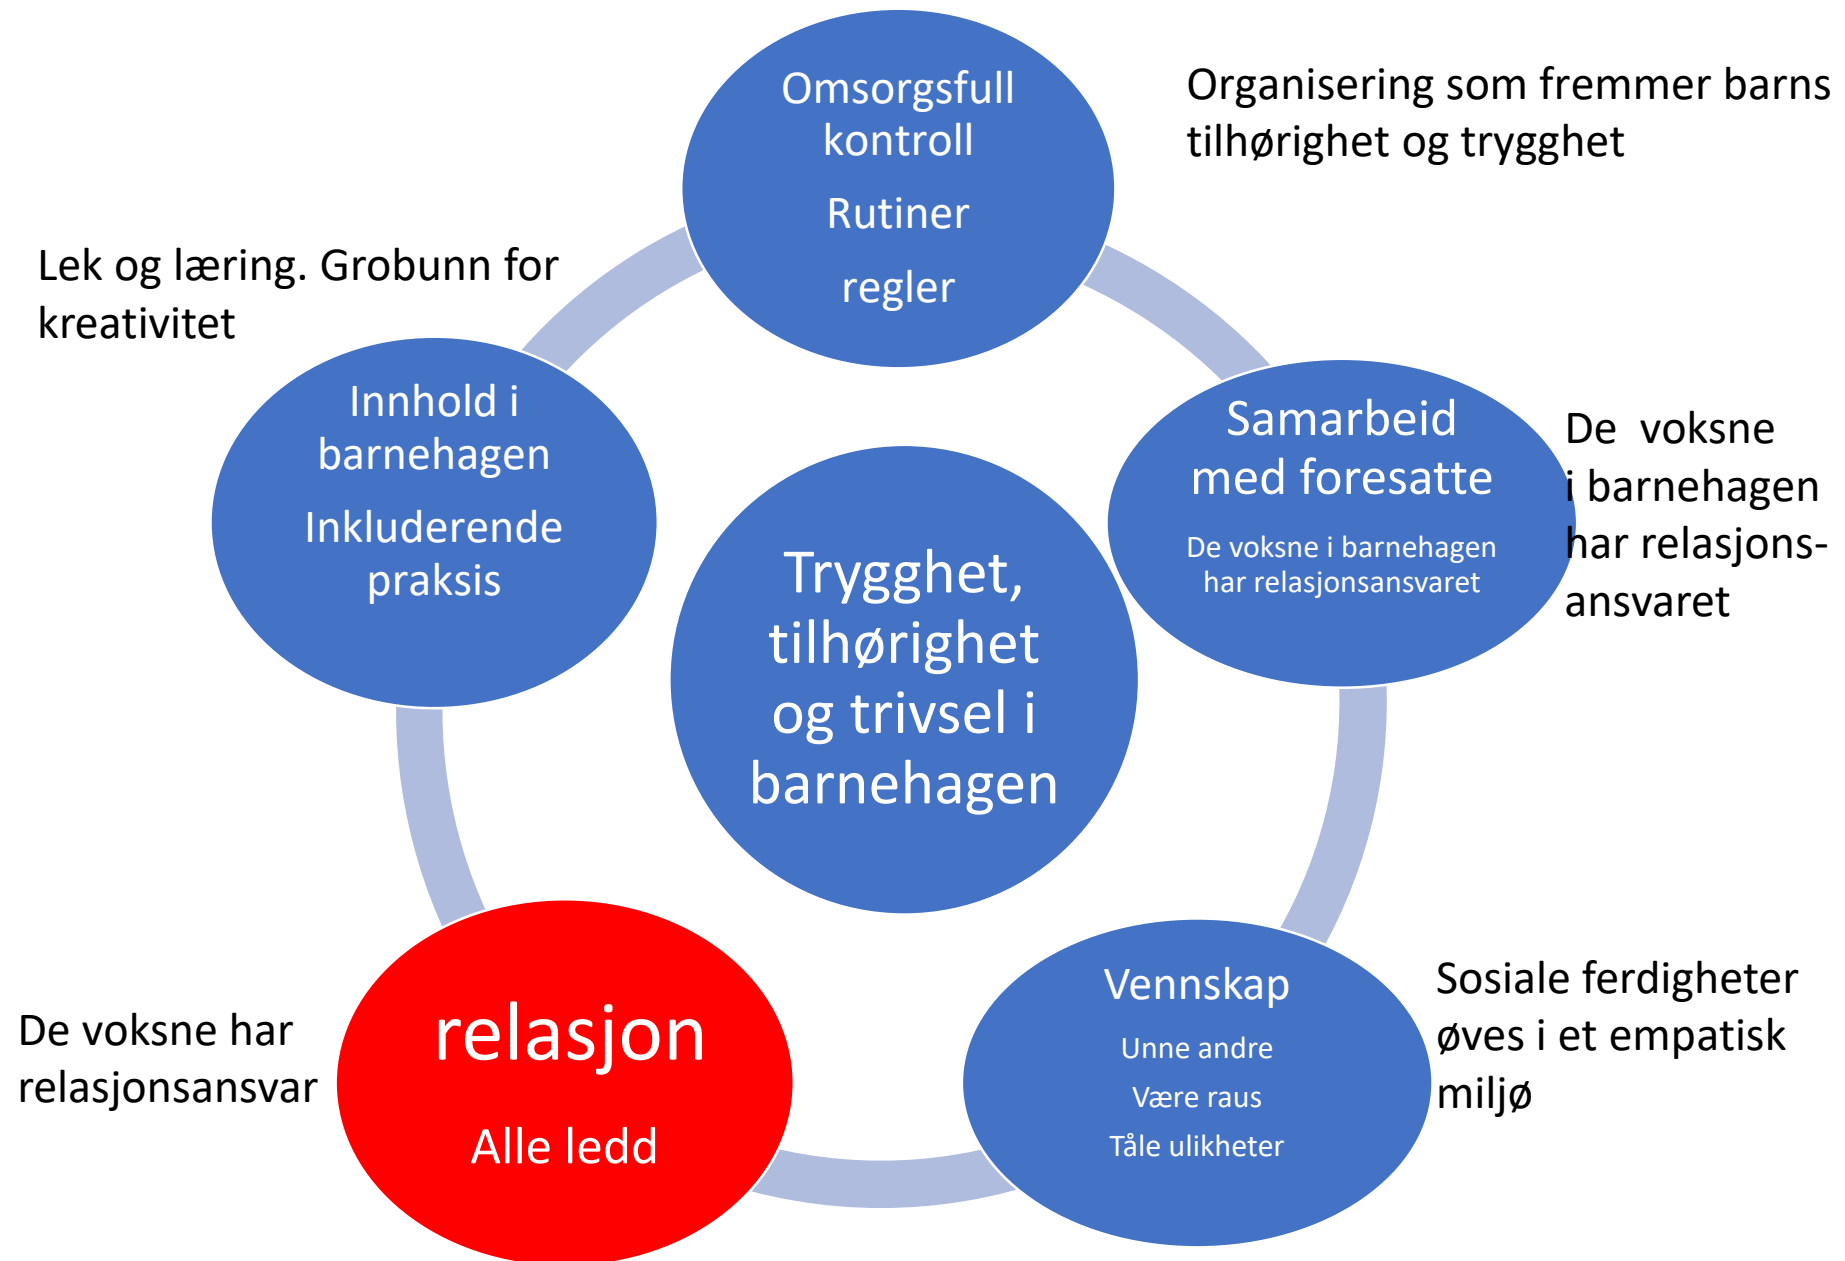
Omsorgsfull kontroll

Rutiner

regler

Organisering som fremmer barns tilhørighet og trygghet

Lek og læring. Grobunn for kreativitet

Innhold i barnehagen

Inkluderende praksis

Trygghet, tilhørighet og trivsel i barnehagen

Samarbeid med foresatte

De voksne i barnehagen har relasjonsansvaret

De voksne i barnehagen har relasjonsansvaret

relasjon

Alle ledd

De voksne har relasjonsansvar

Vennskap

Unne andre

Være raus

Tåle ulikheter

Sosiale ferdigheter øves i et empatisk miljø